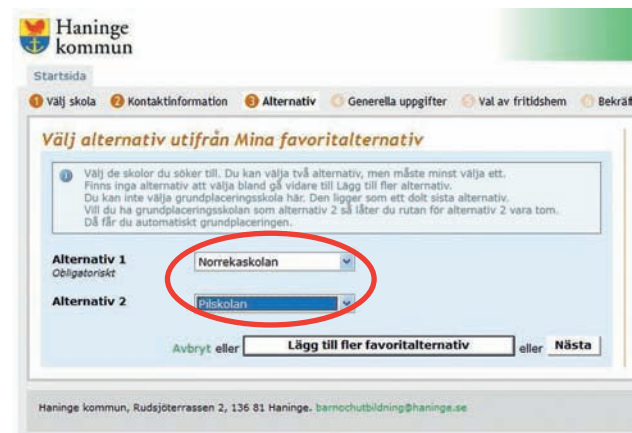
Haninge kommun

Startsida

1 Välj skola 2 Kontaktinformation 3 Alternativ 4 Generella uppgifter 5 Val av fritidshem 6 Bekrä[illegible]

Välj alternativ utifrån Mina favoritalternativ

Välj de skolor du söker till. Du kan välja två alternativ, men måste minst välja ett. Finns inga alternativ att välja bland gå vidare till Lägg till fler alternativ. Du kan inte välja grundplaceringsskola här. Den ligger som ett dolt sista alternativ. Vill du ha grundplaceringsskolan som alternativ 2 så låter du rutan för alternativ 2 vara tom. Då får du automatiskt grundplaceringen.

Alternativ 1
Obligatoriskt
Norrekaskolan

Alternativ 2
Pilskolan

Avbryt eller Lägg till fler favoritalternativ eller Nästa

Haninge kommun, Rudsjöterrassen 2, 136 81 Haninge. barnochutbildning@haninge.se